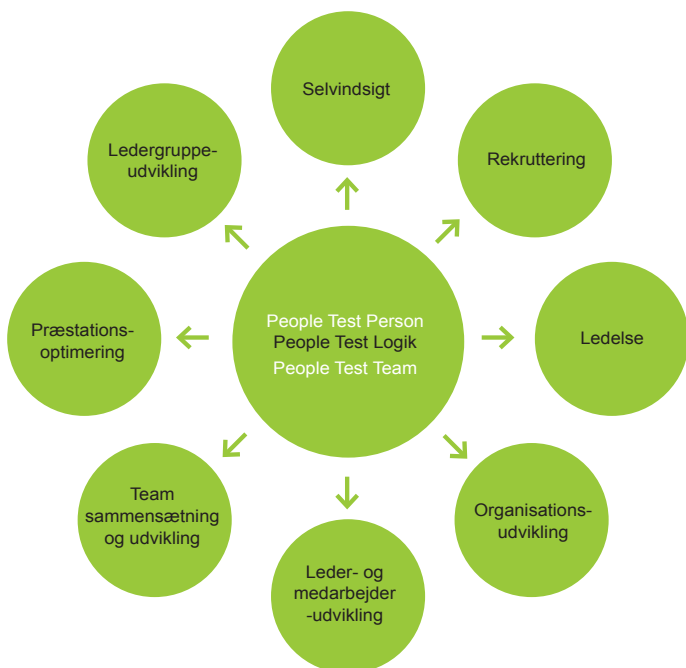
Selvindsigt

Ledergruppe-udvikling

Rekruttering

People Test Person
People Test Logik
People Test Team

Præstations-optimering

Ledelse

Team sammensætning og udvikling

Organisations-udvikling

Leder- og medarbejder -udvikling